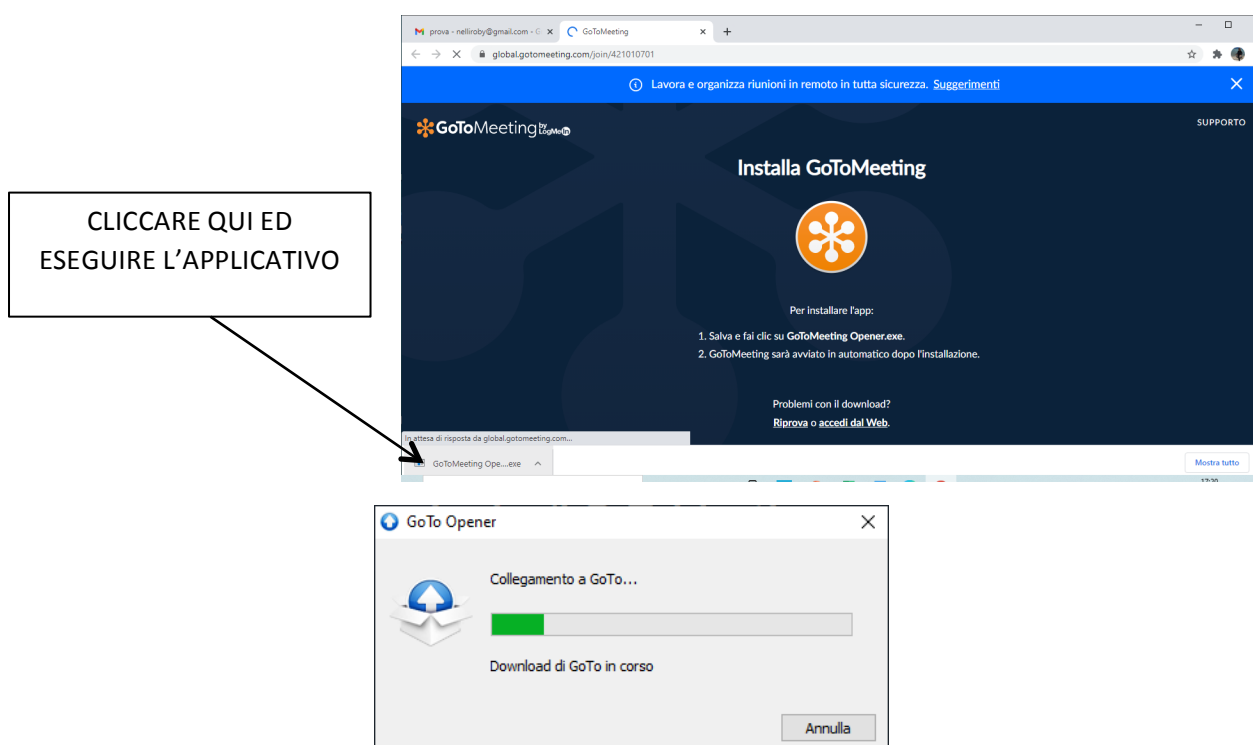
CLICCARE QUI ED ESEGUIRE L'APPLICATIVO

prova - nelliroby@gmail.com - G ×
GoToMeeting ×
+

global.gotomeeting.com/join/421010701

Lavora e organizza riunioni in remoto in tutta sicurezza. Suggerimenti

GoToMeeting by LogMeIn

SUPPORTO

Installa GoToMeeting

Per installare l'app:

1. Salva e fai clic su GoToMeeting Opener.exe.
2. GoToMeeting sarà avviato in automatico dopo l'installazione.

Problemi con il download?
Riprova o accedi dal Web.

In attesa di risposta da global.gotomeeting.com...

GoToMeeting Ope....exe

Mostra tutto

17:20

GoTo Opener

Collegamento a GoTo...

Download di GoTo in corso

Annulla